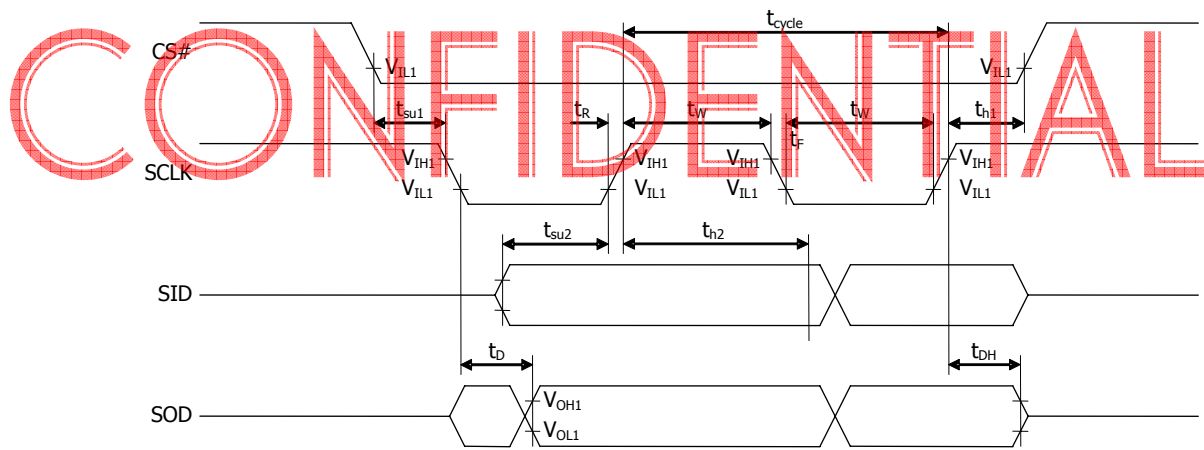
CONFIDENTIAL

$t_{cycle}$

CS#

$V_{IL1}$

$V_{IL1}$

$t_{su1}$

$t_R$

$t_W$

$t_W$

$t_{h1}$

$t_F$

SCLK

$V_{IH1}$

$V_{IL1}$

$V_{IH1}$

$V_{IL1}$

$V_{IH1}$

$V_{IL1}$

$V_{IH1}$

$V_{IL1}$

$t_{su2}$

$t_{h2}$

SID

$t_D$

$t_{DH}$

SOD

$V_{OH1}$

$V_{OL1}$